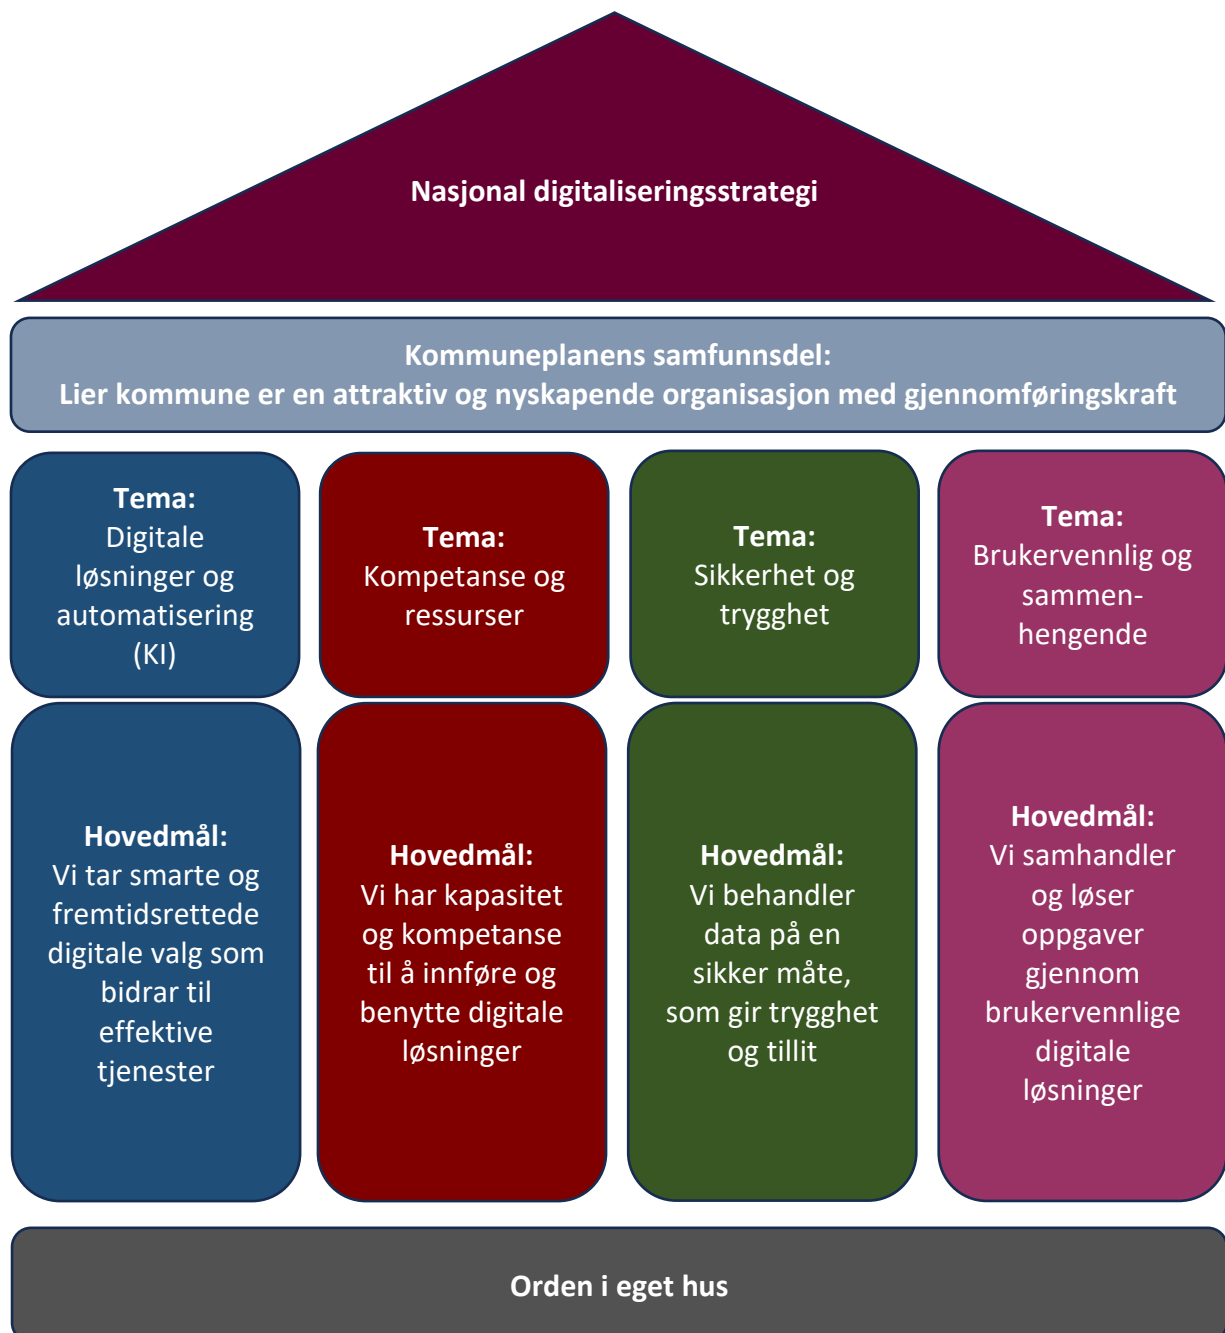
Nasjonal digitaliseringsstrategi

Kommuneplanens samfunnsdel:
Lier kommune er en attraktiv og nyskapende organisasjon med gjennomføringskraft

Tema:
Digitale løsninger og automatisering (KI)

Tema:
Kompetanse og ressurser

Tema:
Sikkerhet og trygghet

Tema:
Brukervennlig og sammenhengende

Hovedmål:
Vi tar smarte og fremtidsrettede digitale valg som bidrar til effektive tjenester

Hovedmål:
Vi har kapasitet og kompetanse til å innføre og benytte digitale løsninger

Hovedmål:
Vi behandler data på en sikker måte, som gir trygghet og tillit

Hovedmål:
Vi samhandler og løser oppgaver gjennom brukervennlige digitale løsninger

Orden i eget hus